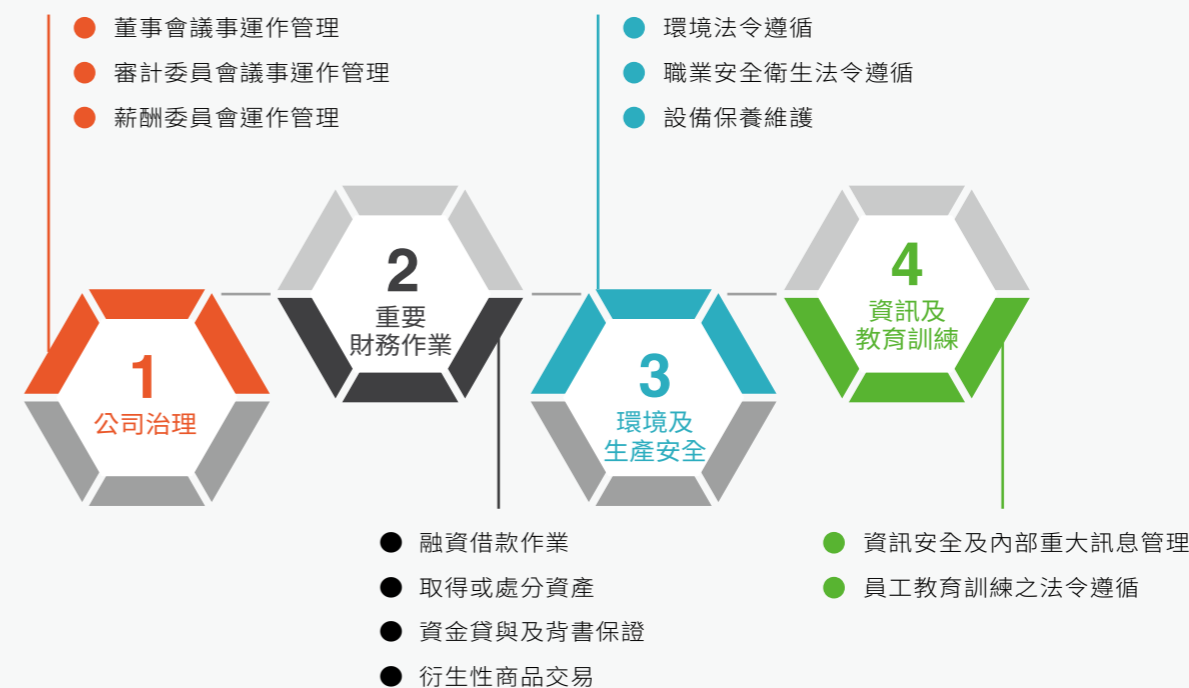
董事會議事運作管理
審計委員會議事運作管理
薪酬委員會運作管理

環境法令遵循
職業安全衛生法令遵循
設備保養維護

1
公司治理

2
重要
財務作業

3
環境及
生產安全

4
資訊及
教育訓練

融資借款作業
取得或處分資產
資金貸與及背書保證
衍生性商品交易

資訊安全及內部重大訊息管理
員工教育訓練之法令遵循